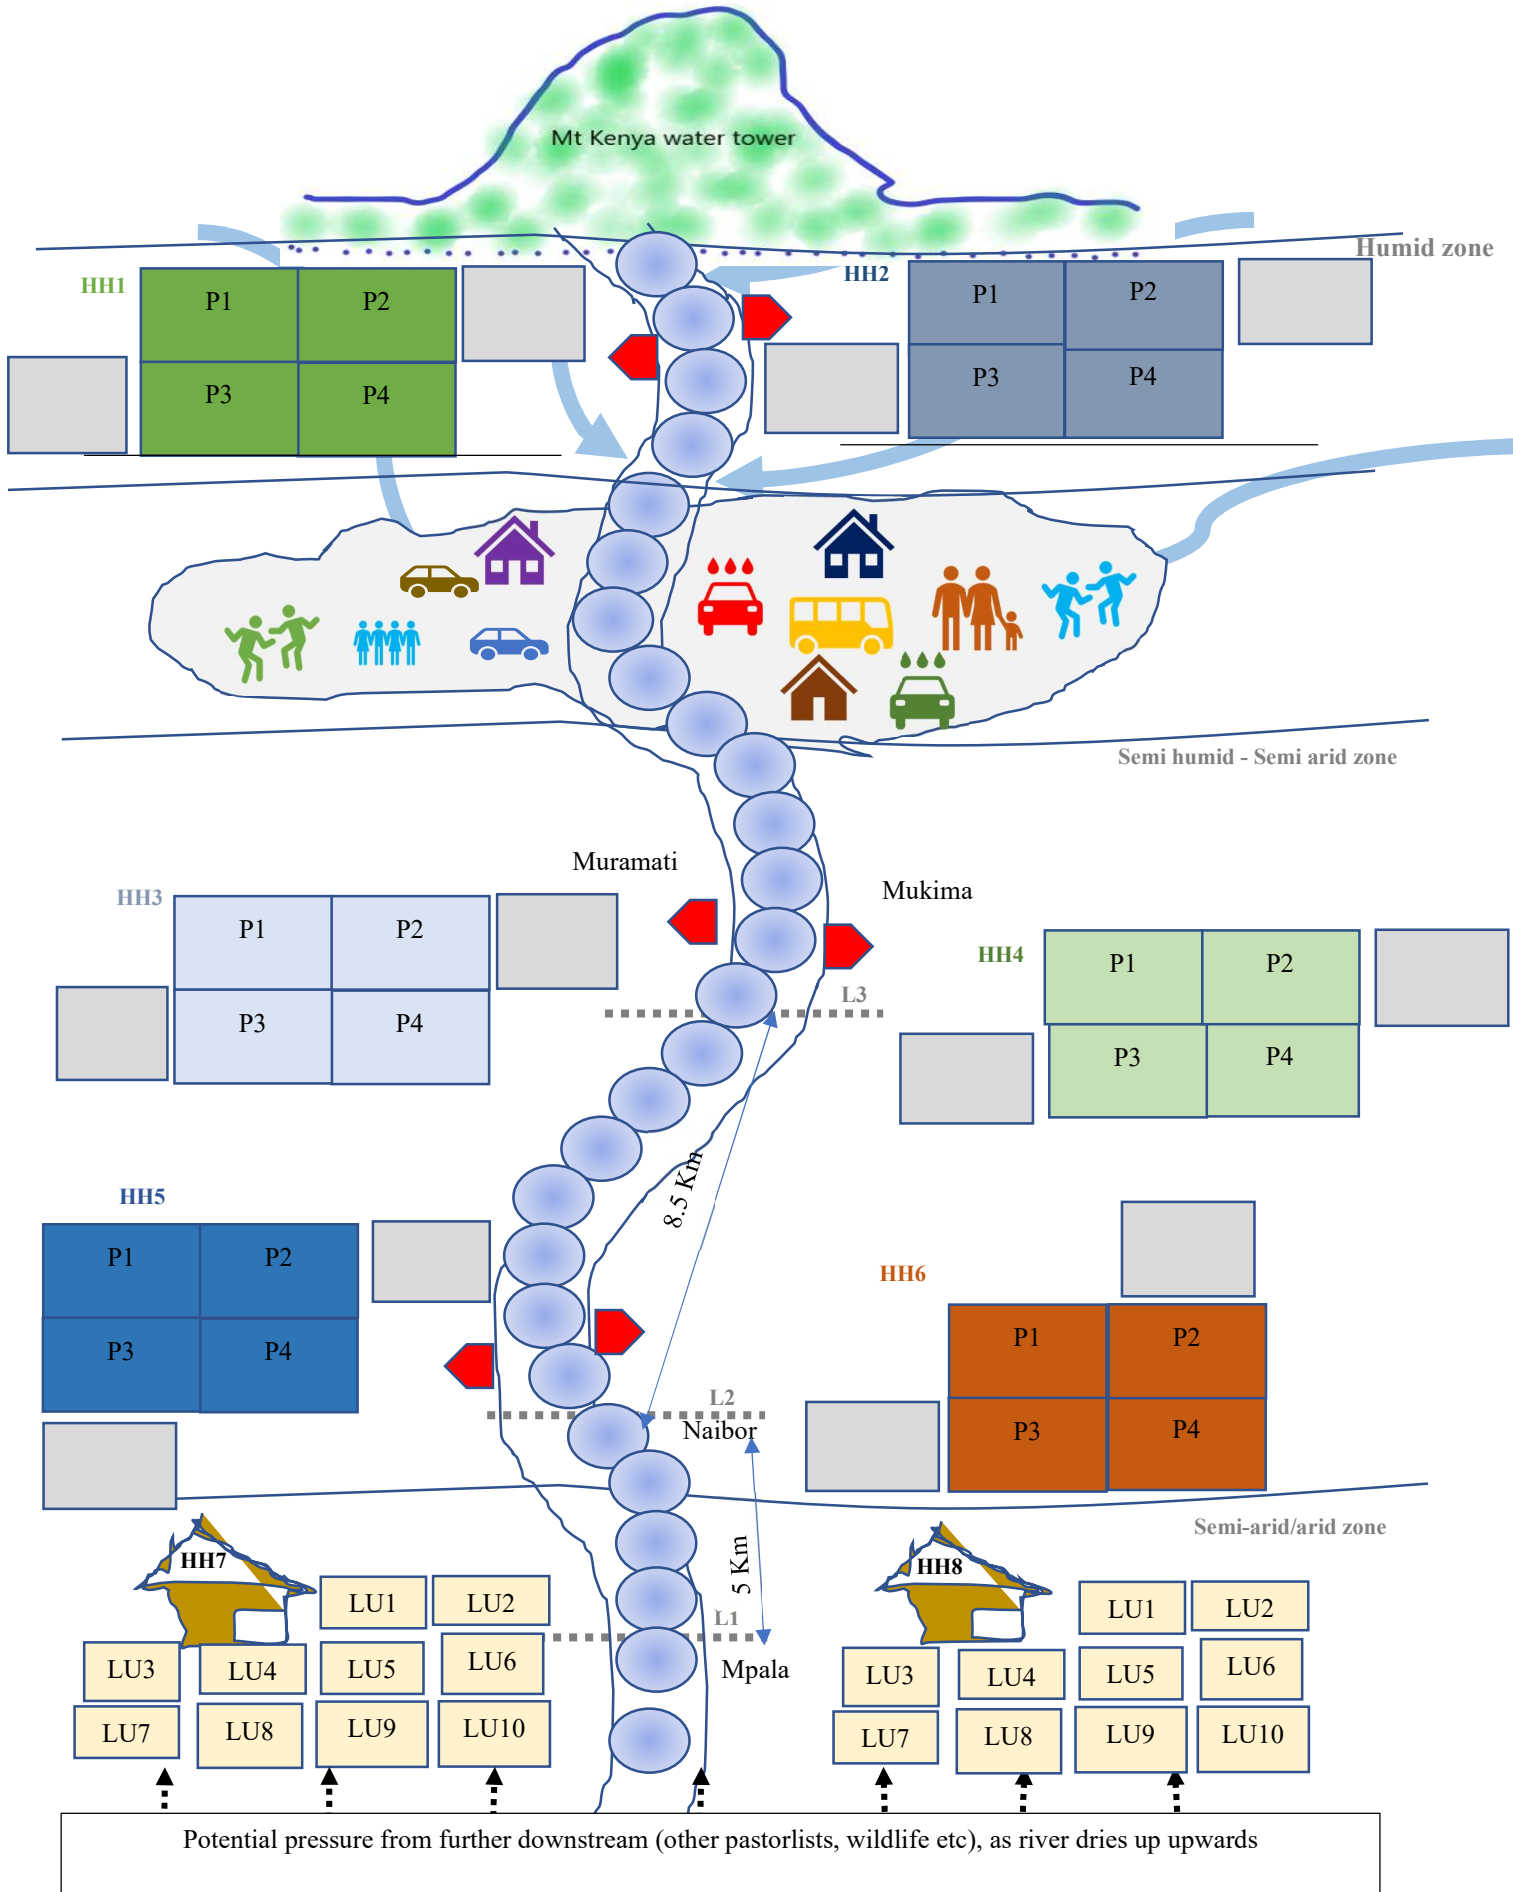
Mt Kenya water tower

Humid zone

HH1

| P1 | P2 |
|---|---|
| P3 | P4 |

HH2

| P1 | P2 |
|---|---|
| P3 | P4 |

Semi humid - Semi arid zone

Muramati

Mukima

HH3

| P1 | P2 |
|---|---|
| P3 | P4 |

HH4

| P1 | P2 |
|---|---|
| P3 | P4 |

L3

8.5 Km

HH5

| P1 | P2 |
|---|---|
| P3 | P4 |

HH6

| P1 | P2 |
|---|---|
| P3 | P4 |

L2

Naibor

Semi-arid/arid zone

5 Km

HH7

LU1 LU2
LU3 LU4 LU5 LU6
LU7 LU8 LU9 LU10

L1

Mpala

HH8

LU1 LU2
LU3 LU4 LU5 LU6
LU7 LU8 LU9 LU10

Potential pressure from further downstream (other pastorlists, wildlife etc), as river dries up upwards